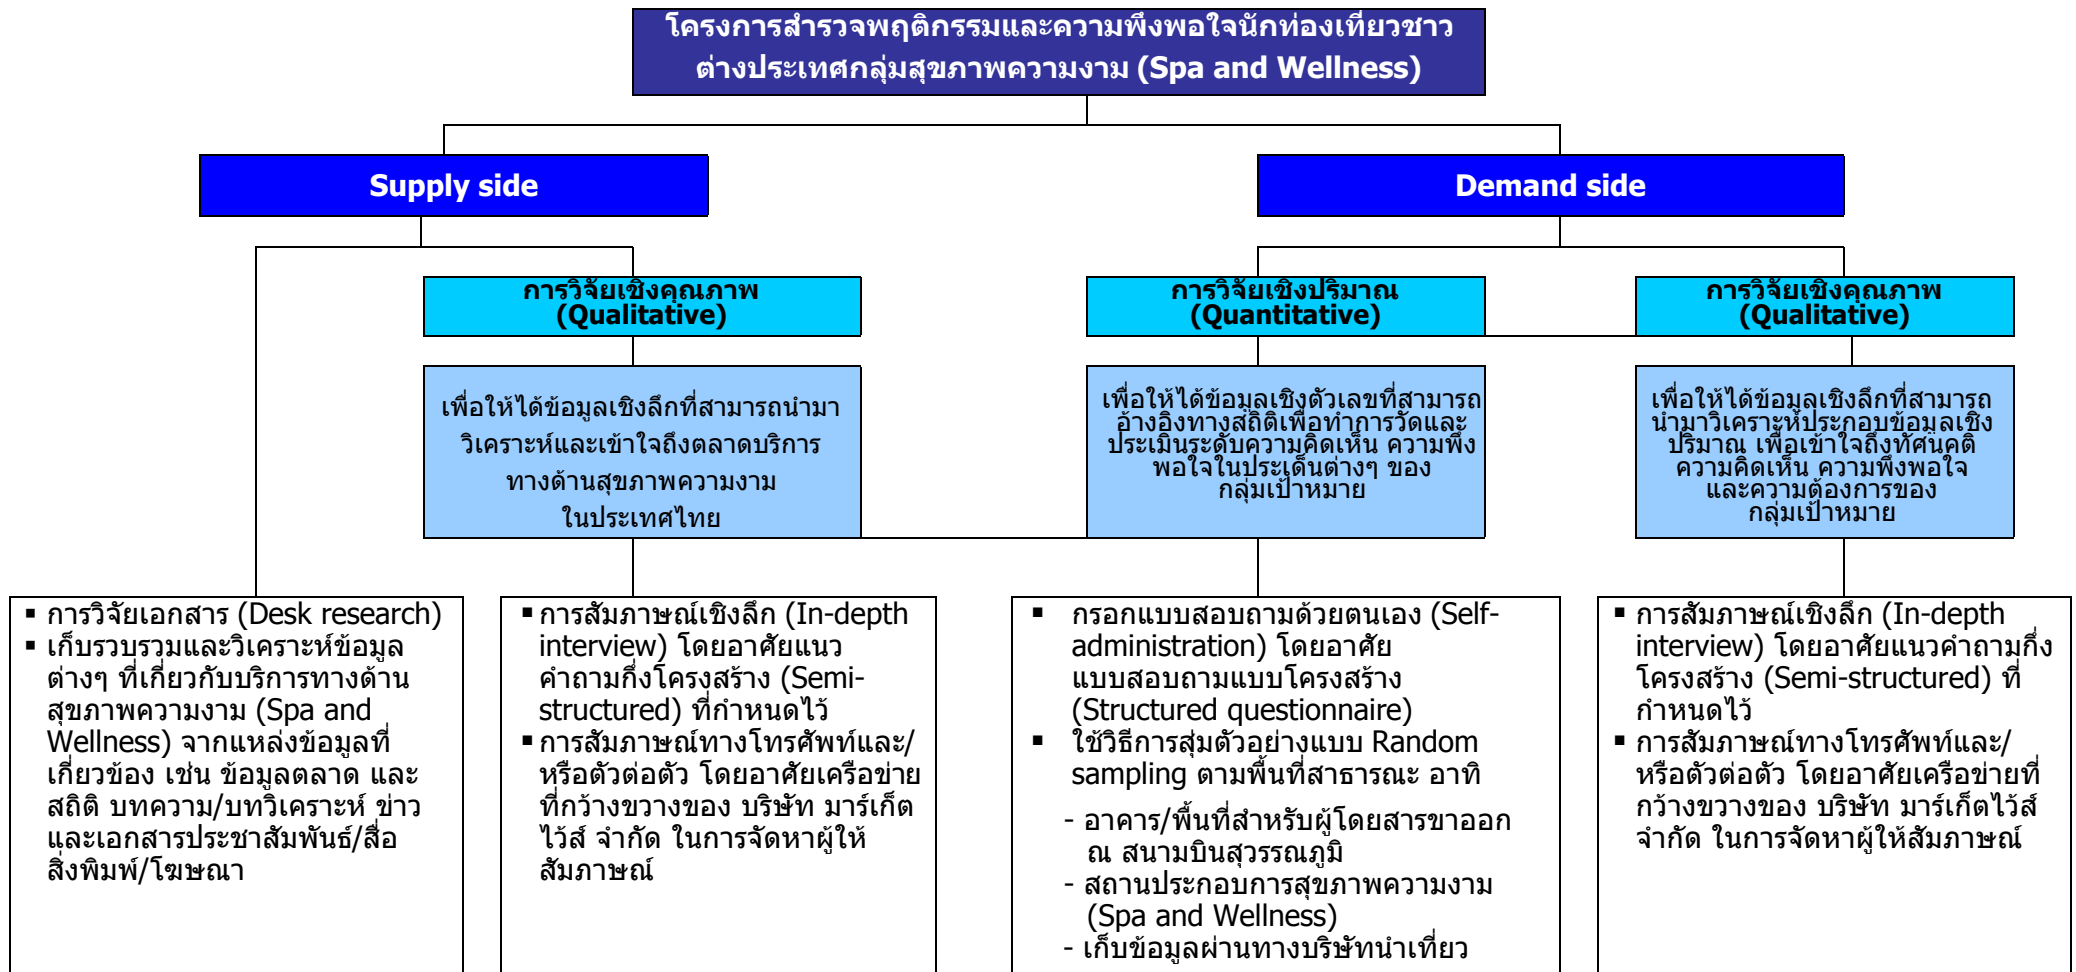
โครงการสำรวจพฤติกรรมและความพึงพอใจนักท่องเที่ยวชาวต่างประเทศกลุ่มสุขภาพความงาม (Spa and Wellness)

Supply side

Demand side

การวิจัยเชิงคุณภาพ (Qualitative)

เพื่อให้ได้ข้อมูลเชิงลึกที่สามารถนำมาวิเคราะห์และเข้าใจถึงตลาดบริการทางด้านสุขภาพความงามในประเทศไทย

การวิจัยเชิงปริมาณ (Quantitative)

เพื่อให้ได้ข้อมูลเชิงตัวเลขที่สามารถอ้างอิงทางสถิติเพื่อทำการวัดและประเมินระดับความคิดเห็น ความพึงพอใจในประเด็นต่างๆ ของกลุ่มเป้าหมาย

การวิจัยเชิงคุณภาพ (Qualitative)

เพื่อให้ได้ข้อมูลเชิงลึกที่สามารถนำมาวิเคราะห์ประกอบข้อมูลเชิงปริมาณ เพื่อเข้าใจถึงทัศนคติ ความคิดเห็น ความพึงพอใจ และความต้องการของกลุ่มเป้าหมาย

▪ การวิจัยเอกสาร (Desk research)
▪ เก็บรวบรวมและวิเคราะห์ข้อมูลต่างๆ ที่เกี่ยวกับบริการทางด้านสุขภาพความงาม (Spa and Wellness) จากแหล่งข้อมูลที่เกี่ยวข้อง เช่น ข้อมูลตลาด และสถิติ บทความ/บทวิเคราะห์ ข่าว และเอกสารประชาสัมพันธ์/สื่อสิ่งพิมพ์/โฆษณา

▪ การสัมภาษณ์เชิงลึก (In-depth interview) โดยอาศัยแนวคำถามกึ่งโครงสร้าง (Semi-structured) ที่กำหนดไว้
▪ การสัมภาษณ์ทางโทรศัพท์และ/หรือตัวต่อตัว โดยอาศัยเครือข่ายที่กว้างขวางของ บริษัท มาร์เก็ตไว้ส์ จำกัด ในการจัดหาผู้ให้สัมภาษณ์

▪ กรอกแบบสอบถามด้วยตนเอง (Self-administration) โดยอาศัยแบบสอบถามแบบโครงสร้าง (Structured questionnaire)
▪ ใช้วิธีการสุ่มตัวอย่างแบบ Random sampling ตามพื้นที่สาธารณะ อาทิ
- อาคาร/พื้นที่สำหรับผู้โดยสารขาออก ณ สนามบินสุวรรณภูมิ
- สถานประกอบการสุขภาพความงาม (Spa and Wellness)
- เก็บข้อมูลผ่านทางบริษัทนำเที่ยว

▪ การสัมภาษณ์เชิงลึก (In-depth interview) โดยอาศัยแนวคำถามกึ่งโครงสร้าง (Semi-structured) ที่กำหนดไว้
▪ การสัมภาษณ์ทางโทรศัพท์และ/หรือตัวต่อตัว โดยอาศัยเครือข่ายที่กว้างขวางของ บริษัท มาร์เก็ตไว้ส์ จำกัด ในการจัดหาผู้ให้สัมภาษณ์